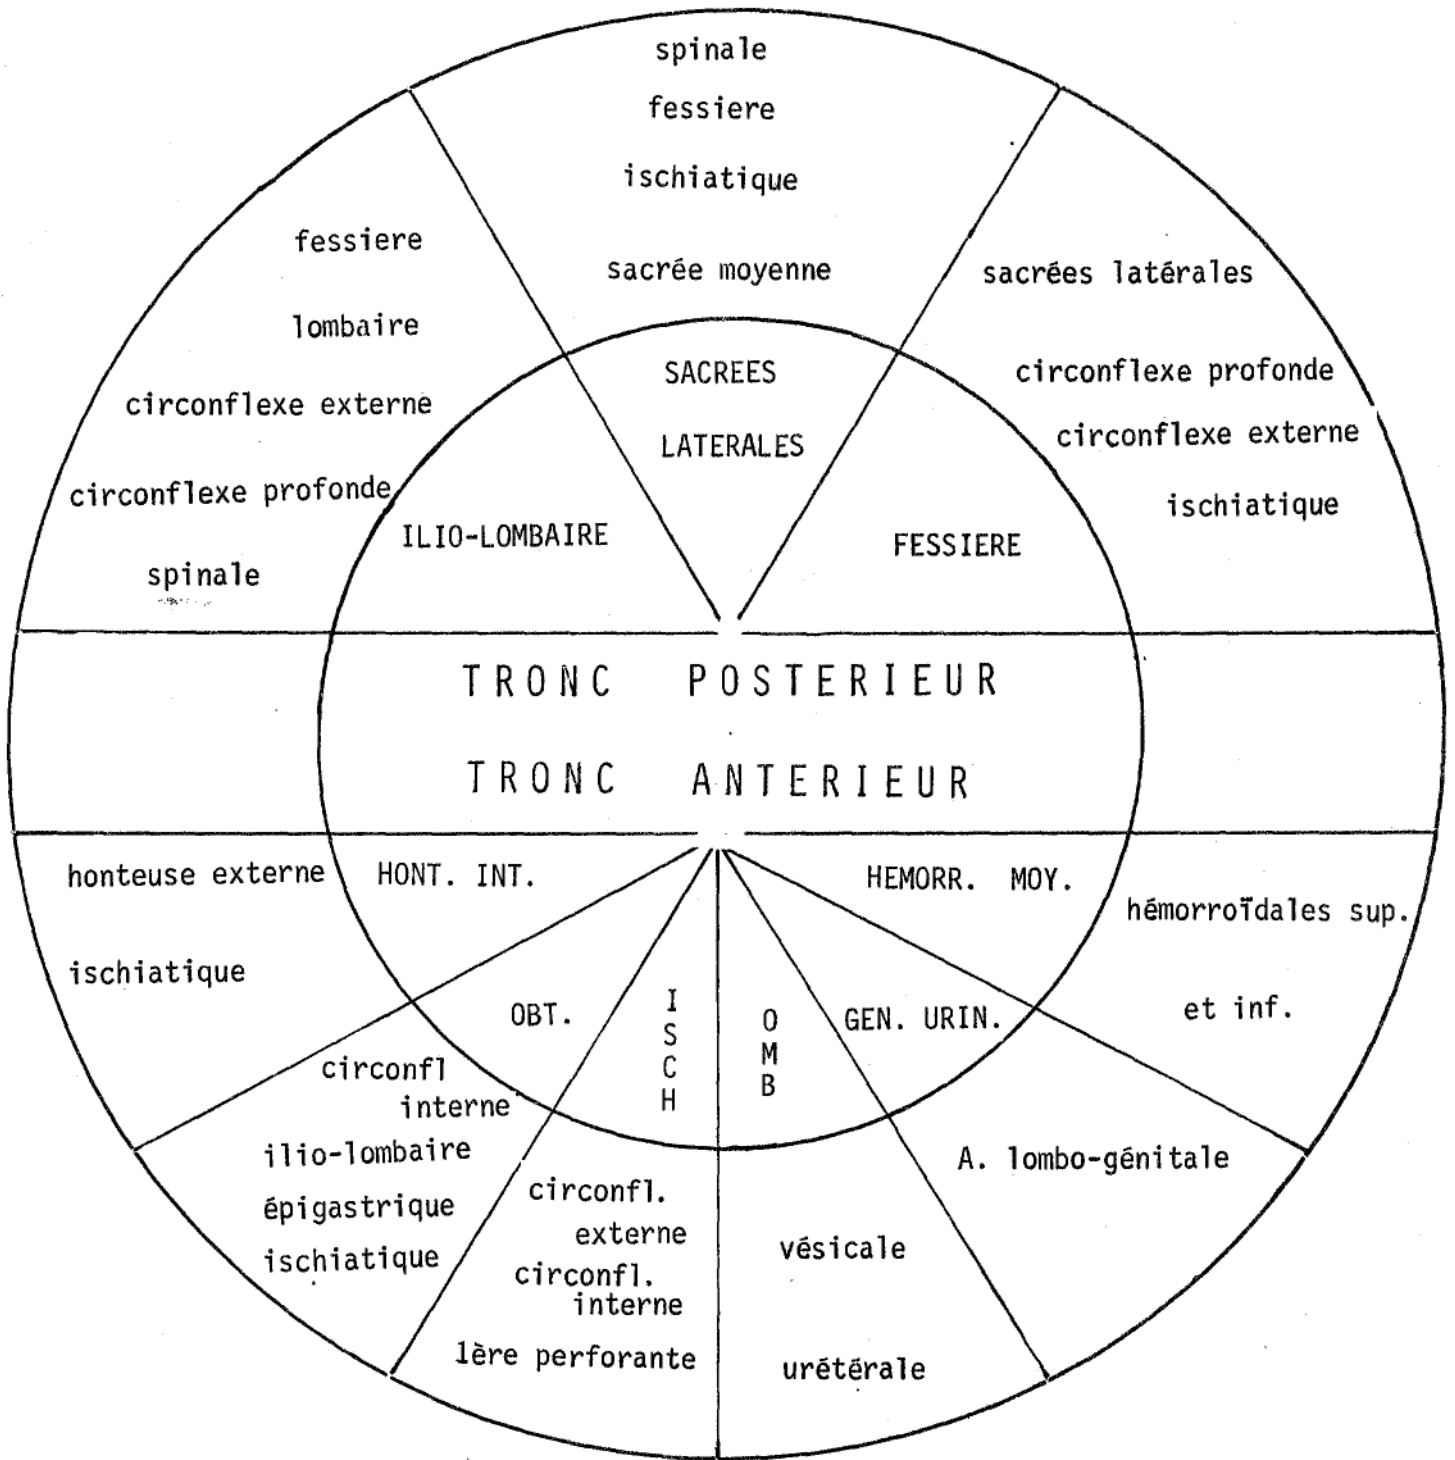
spinale
fessiere
ischiatique
sacrée moyenne

fessiere
lombaire
circonflexe externe
circonflexe profonde
spinale

sacrées latérales
circonflexe profonde
circonflexe externe
ischiatique

SACREES
LATERALES

ILIO-LOMBAIRE

FESSIERE

TRONC POSTERIEUR

TRONC ANTERIEUR

honteuse externe
ischiatique

HONT. INT.

HEMORR. MOY.

hémorroïdales sup.
et inf.

OBT.

I S C H

O M B

GEN. URIN.

circonfl
interne
ilio-lombaire
épigastrique
ischiatique

circonfl.
externe
circonfl.
interne
1ère perforante

vésicale
urétérale

A. lombo-génitale